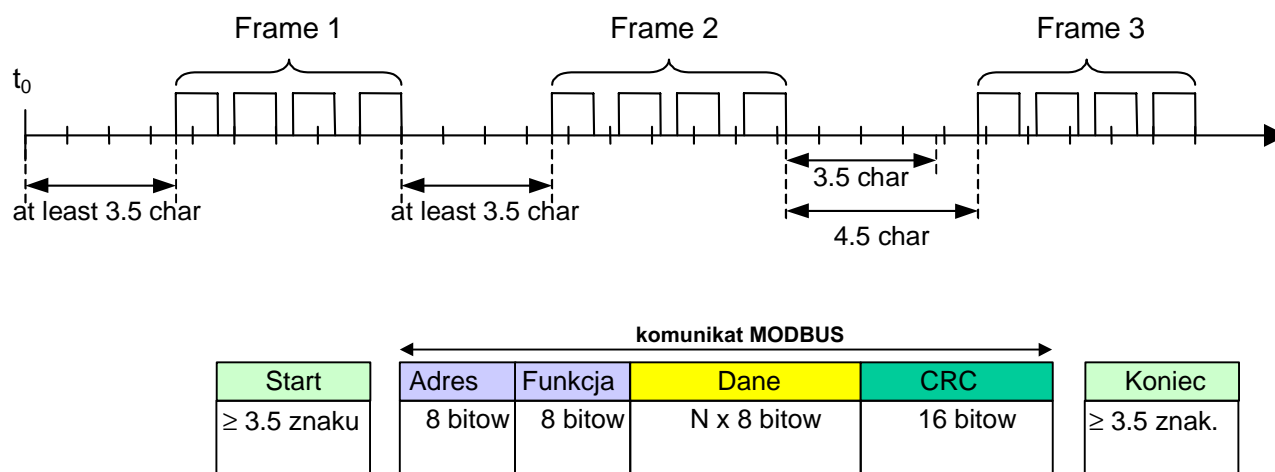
Frame 1

Frame 2

Frame 3

$t_0$

at least 3.5 char

at least 3.5 char

3.5 char

4.5 char

komunikat MODBUS

| Start |
|---|
| $\geq$ 3.5 znaku |

| Adres | Funkcja | Dane | CRC |
|---|---|---|---|
| 8 bitow | 8 bitow | N x 8 bitow | 16 bitow |

| Koniec |
|---|
| $\geq$ 3.5 znak. |